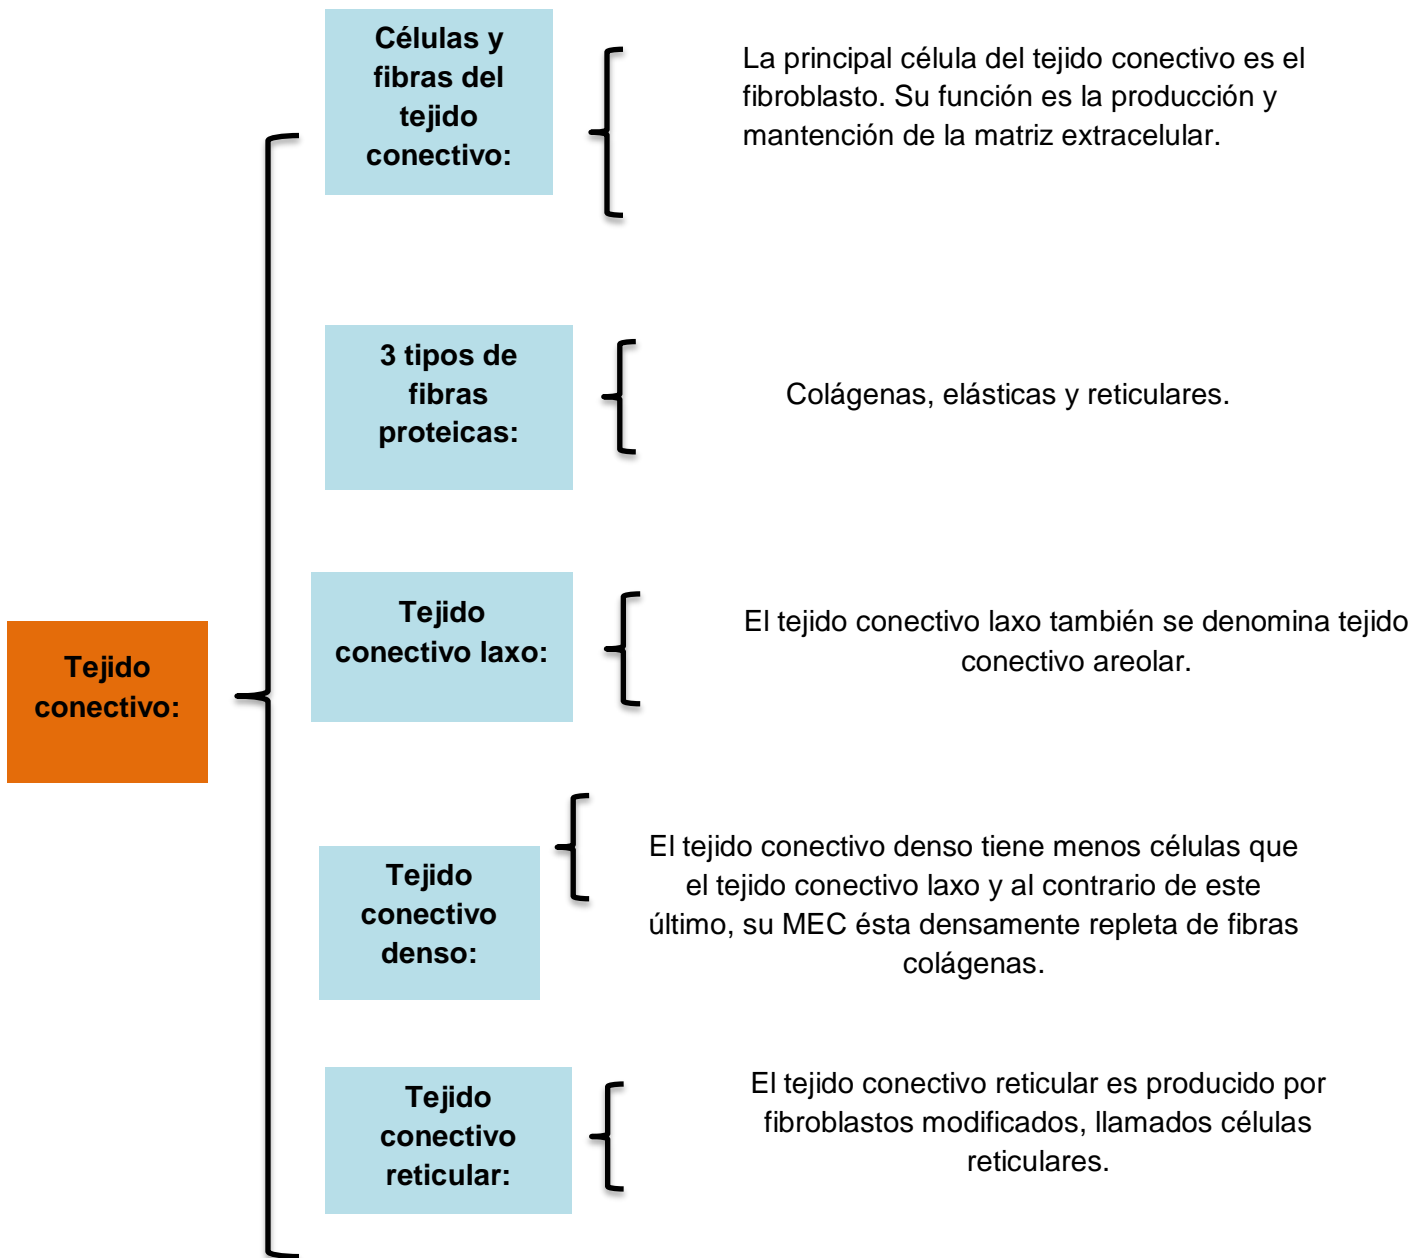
Tejido conectivo:

Células y fibras del tejido conectivo:

La principal célula del tejido conectivo es el fibroblasto. Su función es la producción y mantención de la matriz extracelular.

3 tipos de fibras proteicas:

Colágenas, elásticas y reticulares.

Tejido conectivo laxo:

El tejido conectivo laxo también se denomina tejido conectivo areolar.

Tejido conectivo denso:

El tejido conectivo denso tiene menos células que el tejido conectivo laxo y al contrario de este último, su MEC ésta densamente repleta de fibras colágenas.

Tejido conectivo reticular:

El tejido conectivo reticular es producido por fibroblastos modificados, llamados células reticulares.